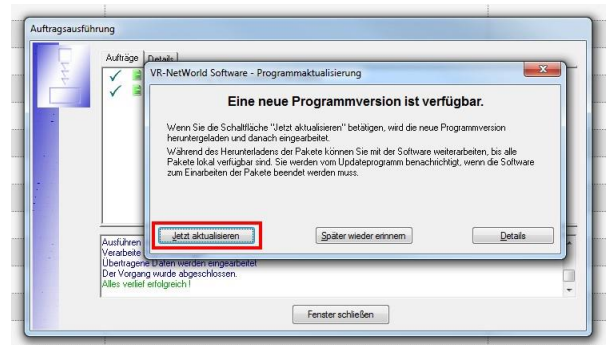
Auftragsausführung

Aufträge | Details

VR-NetWorld Software - Programmaktualisierung

Eine neue Programmversion ist verfügbar.

Wenn Sie die Schaltfläche "Jetzt aktualisieren" betätigen, wird die neue Programmversion heruntergeladen und danach eingearbeitet.

Während des Herunterladens der Pakete können Sie mit der Software weiterarbeiten, bis alle Pakete lokal verfügbar sind. Sie werden vom Updateprogramm benachrichtigt, wenn die Software zum Einarbeiten der Pakete beendet werden muss.

Jetzt aktualisieren

Später wieder erinnern

Details

Ausführen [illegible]
Verarbeite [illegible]
Übertragene Daten werden eingearbeitet
Der Vorgang wurde abgeschlossen.
Alles verlief erfolgreich !

Fenster schließen